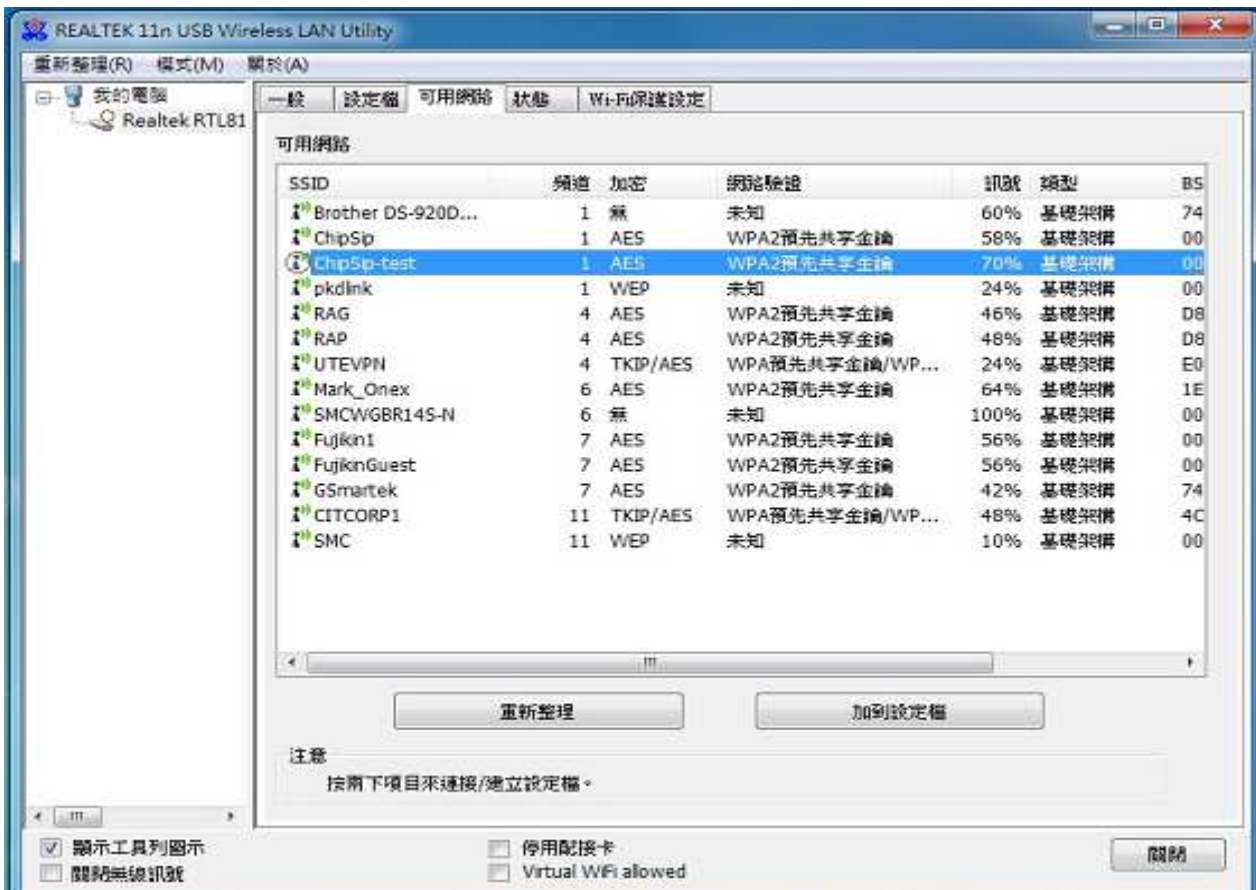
REALTEK 11n USB Wireless LAN Utility

重新整理(R) 模式(M) 關於(A)

我的電腦
Realtek RTL81

一般 | 設定檔 | 可用網路 | 狀態 | Wi-Fi保護設定

可用網路

| SSID | 頻道 | 加密 | 網路驗證 | 訊號 | 類型 | BS |
|---|---|---|---|---|---|---|
| Brother DS-920D... | 1 | 無 | 未知 | 60% | 基礎架構 | 74 |
| ChipSip | 1 | AES | WPA2預先共享金鑰 | 58% | 基礎架構 | 00 |
| ChipSip-test | 1 | AES | WPA2預先共享金鑰 | 70% | 基礎架構 | 00 |
| pkdlink | 1 | WEP | 未知 | 24% | 基礎架構 | 00 |
| RAG | 4 | AES | WPA2預先共享金鑰 | 46% | 基礎架構 | D8 |
| RAP | 4 | AES | WPA2預先共享金鑰 | 48% | 基礎架構 | D8 |
| UTEVPN | 4 | TKIP/AES | WPA預先共享金鑰/WP... | 24% | 基礎架構 | E0 |
| Mark_Onex | 6 | AES | WPA2預先共享金鑰 | 64% | 基礎架構 | 1E |
| SMCWGBR14S-N | 6 | 無 | 未知 | 100% | 基礎架構 | 00 |
| Fujikn1 | 7 | AES | WPA2預先共享金鑰 | 56% | 基礎架構 | 00 |
| FujiknGuest | 7 | AES | WPA2預先共享金鑰 | 56% | 基礎架構 | 00 |
| GSmartek | 7 | AES | WPA2預先共享金鑰 | 42% | 基礎架構 | 74 |
| CITCORP1 | 11 | TKIP/AES | WPA預先共享金鑰/WP... | 48% | 基礎架構 | 4C |
| SMC | 11 | WEP | 未知 | 10% | 基礎架構 | 00 |

重新整理 | 加到設定檔

注意
按兩下項目來連接/建立設定檔。

顯示工具列圖示
關閉無線訊號
停用配接卡
Virtual WiFi allowed
關閉